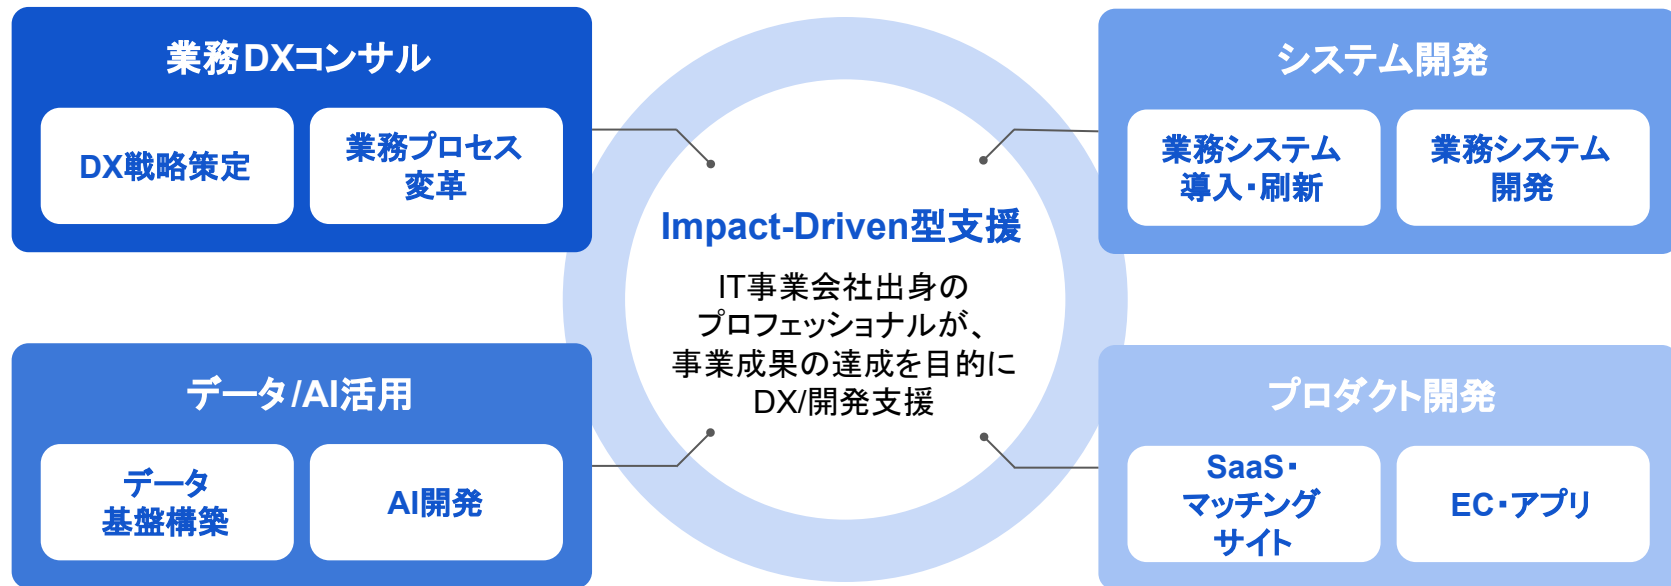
業務DXコンサル

DX戦略策定

業務プロセス変革

システム開発

業務システム導入･刷新

業務システム開発

Impact-Driven型支援

IT事業会社出身のプロフェッショナルが、事業成果の達成を目的にDX/開発支援

データ/AI活用

データ基盤構築

AI開発

プロダクト開発

SaaS･マッチングサイト

EC･アプリ